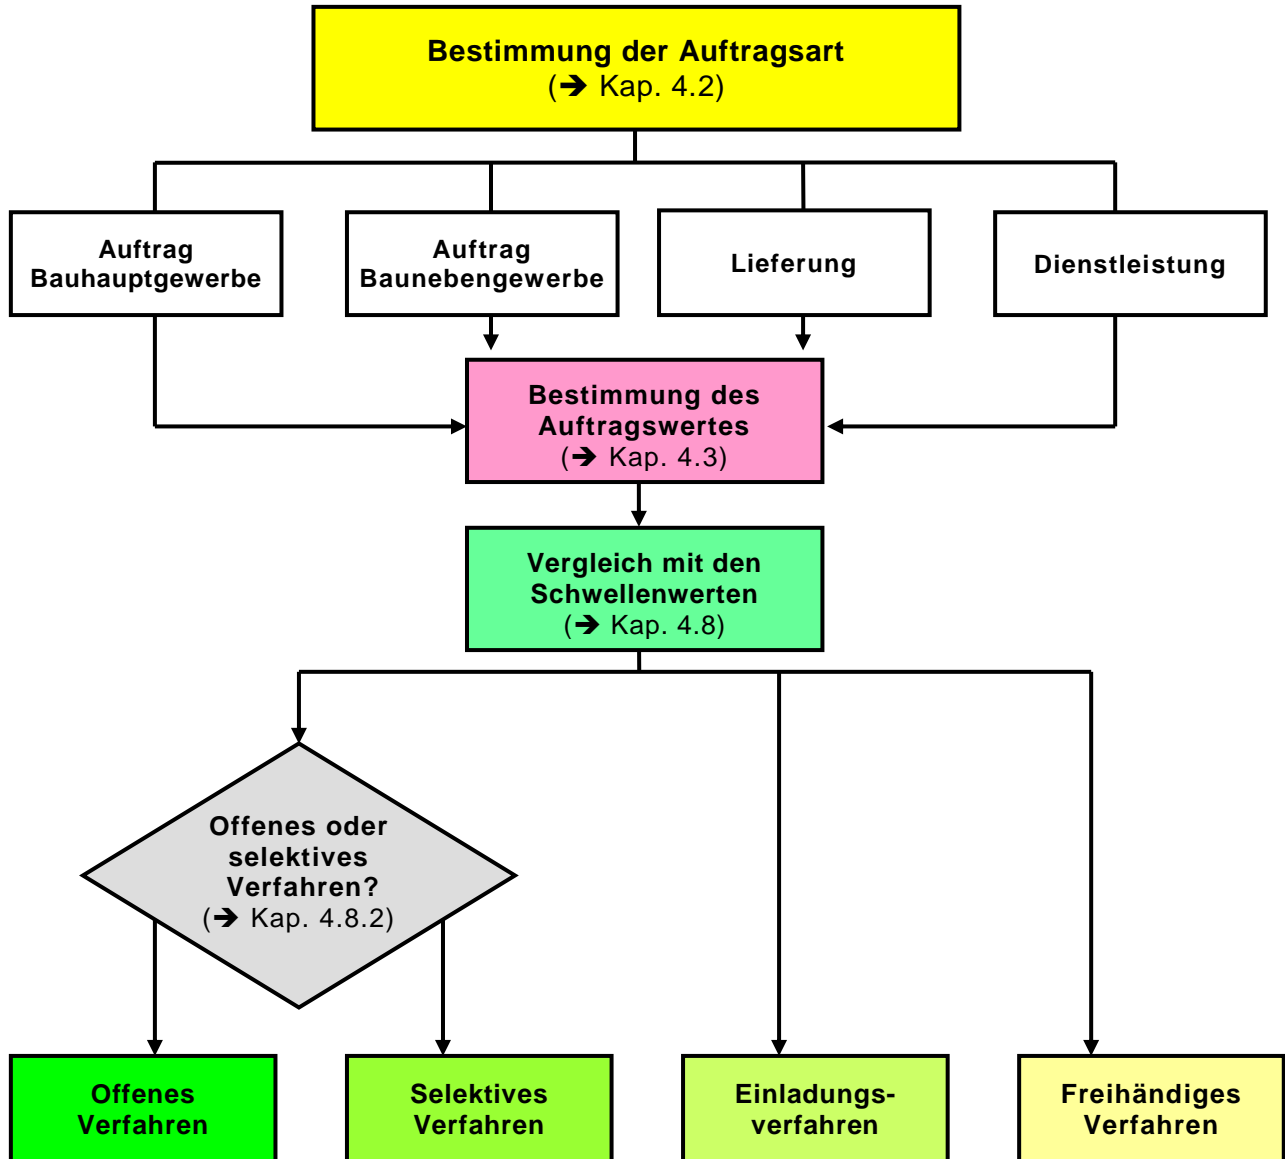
Bestimmung der Auftragsart
(➔ Kap. 4.2)

Auftrag Bauhauptgewerbe

Auftrag Baunebengewerbe

Lieferung

Dienstleistung

Bestimmung des Auftragswertes
(➔ Kap. 4.3)

Vergleich mit den Schwellenwerten
(➔ Kap. 4.8)

Offenes oder selektives Verfahren?
(➔ Kap. 4.8.2)

Offenes Verfahren

Selektives Verfahren

Einladungsverfahren

Freihändiges Verfahren